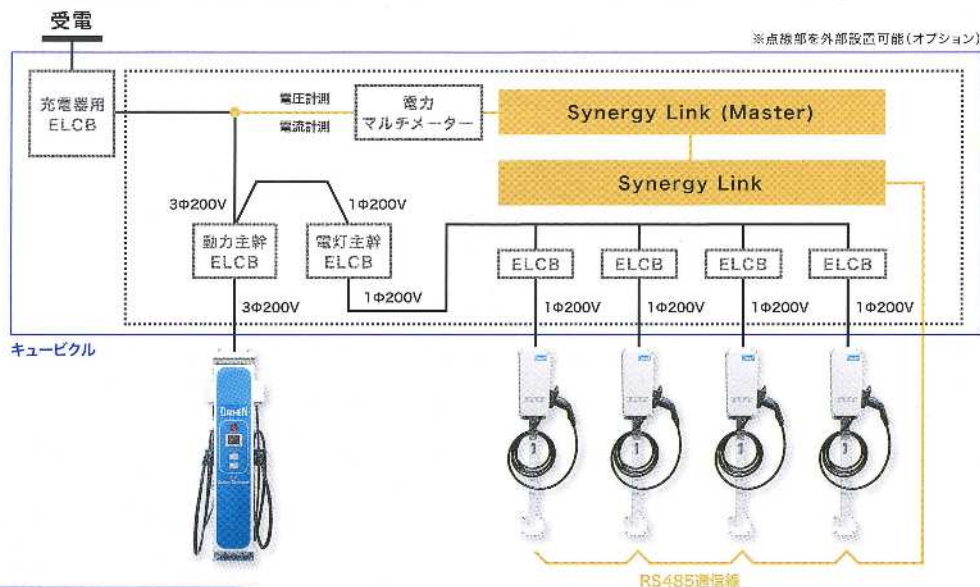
受電

※点検部を外部設置可能(オプション)

充電器用
ELCB

電圧計測

電流計測

電力
マルチメーター

Synergy Link (Master)

Synergy Link

3Φ200V

1Φ200V

動力主幹
ELCB

電灯主幹
ELCB

ELCB

ELCB

ELCB

ELCB

3Φ200V

1Φ200V

1Φ200V

1Φ200V

1Φ200V

1Φ200V

キュービクル

DAIHEN

RS485通信線